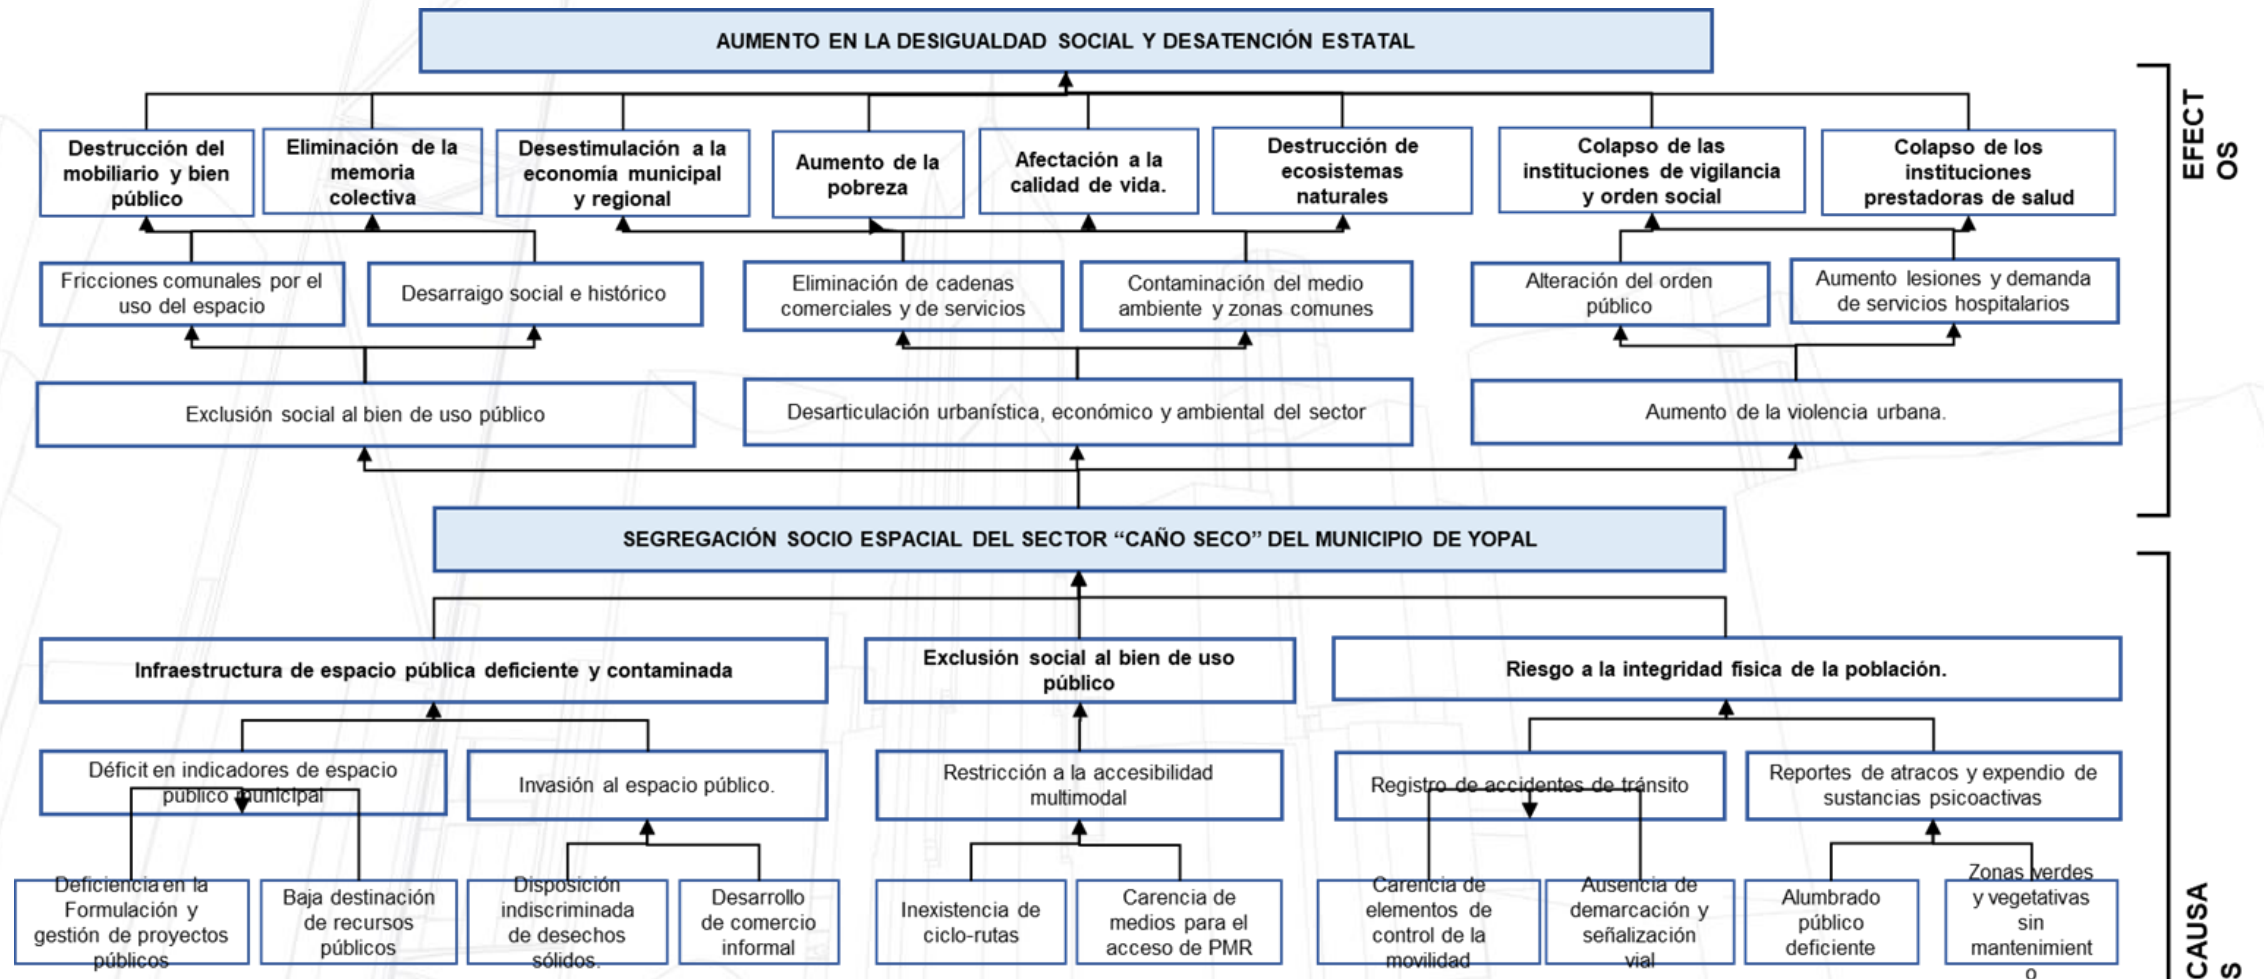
AUMENTO EN LA DESIGUALDAD SOCIAL Y DESATENCIÓN ESTATAL

Destrucción del mobiliario y bien público

Eliminación de la memoria colectiva

Desestimulación a la economía municipal y regional

Aumento de la pobreza

Afectación a la calidad de vida.

Destrucción de ecosistemas naturales

Colapso de las instituciones de vigilancia y orden social

Colapso de los instituciones prestadoras de salud

Fricciones comunales por el uso del espacio

Desarraigo social e histórico

Eliminación de cadenas comerciales y de servicios

Contaminación del medio ambiente y zonas comunes

Alteración del orden público

Aumento lesiones y demanda de servicios hospitalarios

Exclusión social al bien de uso público

Desarticulación urbanística, económico y ambiental del sector

Aumento de la violencia urbana.

EFECT OS

SEGREGACIÓN SOCIO ESPACIAL DEL SECTOR “CAÑO SECO” DEL MUNICIPIO DE YOPAL

Infraestructura de espacio pública deficiente y contaminada

Exclusión social al bien de uso público

Riesgo a la integridad física de la población.

Déficit en indicadores de espacio público municipal

Invasión al espacio público.

Restricción a la accesibilidad multimodal

Registro de accidentes de tránsito

Reportes de atracos y expendio de sustancias psicoactivas

Deficiencia en la Formulación y gestión de proyectos públicos

Baja destinación de recursos públicos

Disposición indiscriminada de desechos sólidos.

Desarrollo de comercio informal

Inexistencia de ciclo-rutas

Carencia de medios para el acceso de PMR

Carencia de elementos de control de la movilidad

Ausencia de demarcación y señalización vial

Alumbrado público deficiente

Zonas verdes y vegetativas sin mantenimient o

CAUSA S